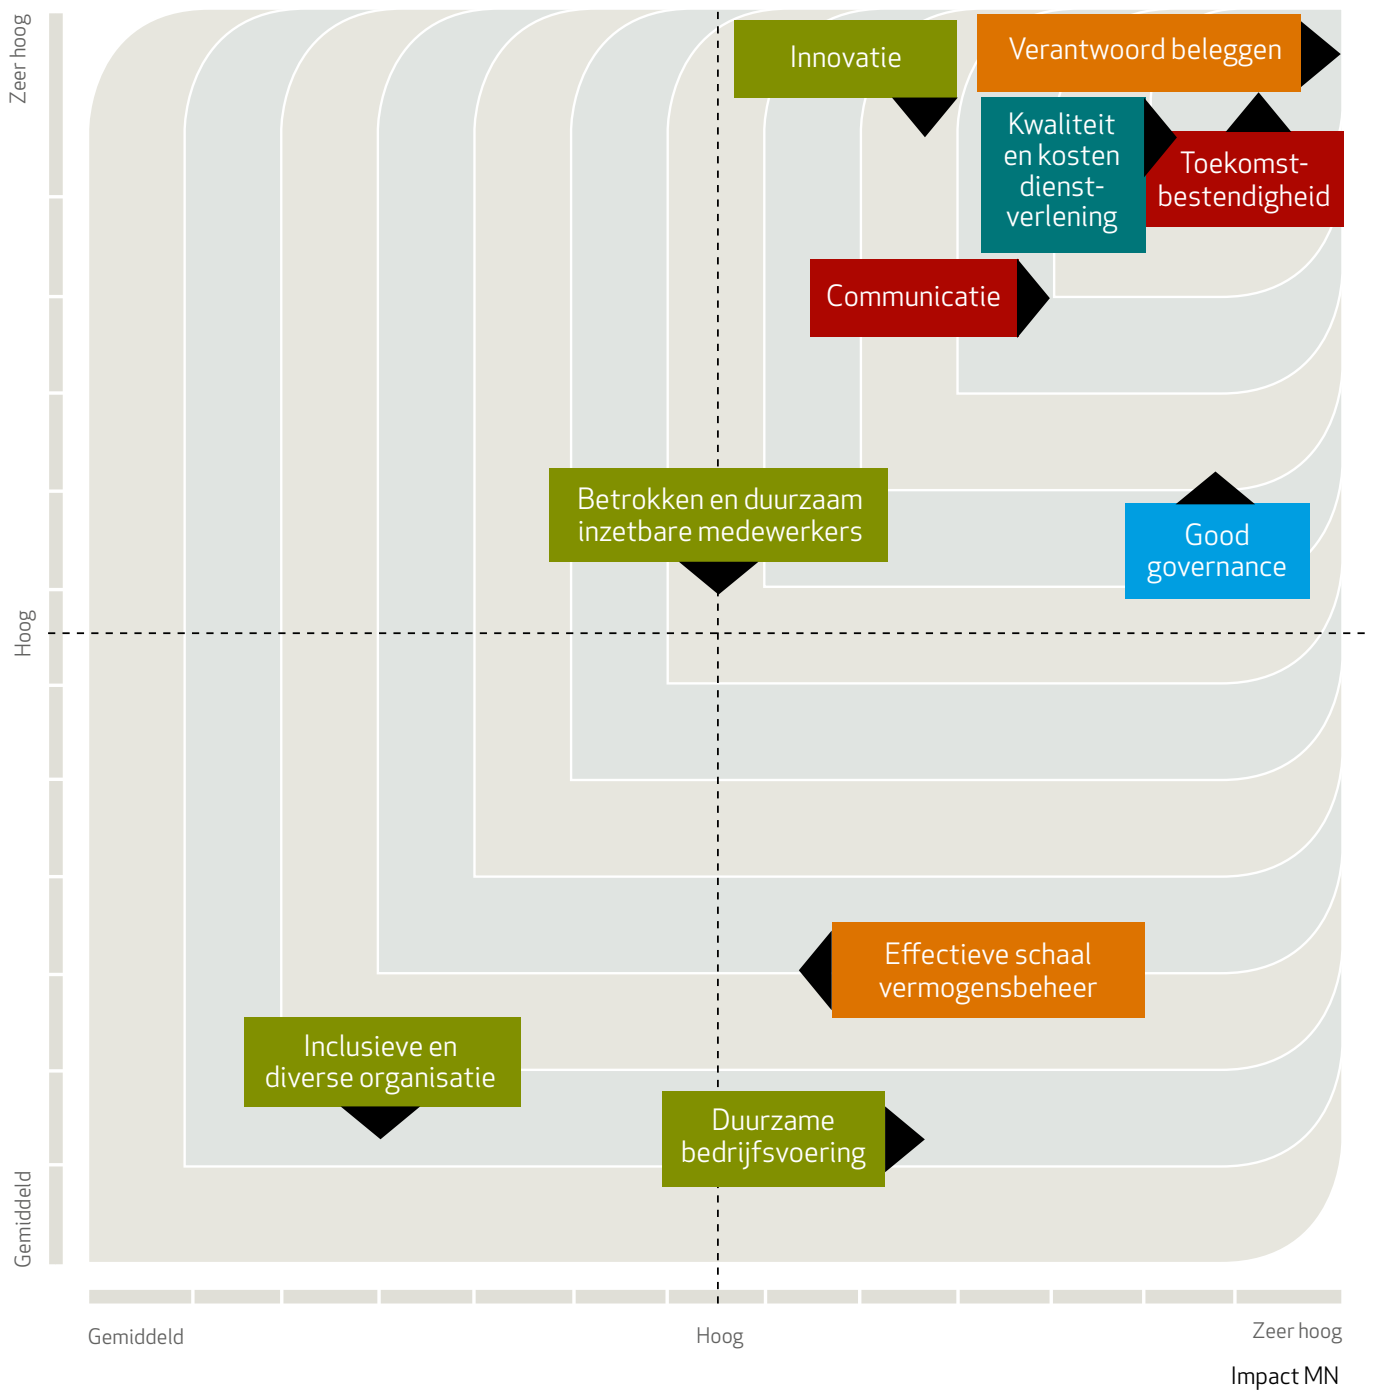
Zeer hoog

Hoog

Gemiddeld

Innovatie

Verantwoord beleggen

Kwaliteit en kosten dienstverlening

Toekomstbestendigheid

Communicatie

Betrokken en duurzaam inzetbare medewerkers

Good governance

Effectieve schaal vermogensbeheer

Inclusieve en diverse organisatie

Duurzame bedrijfsvoering

Gemiddeld

Hoog

Zeer hoog

Impact MN